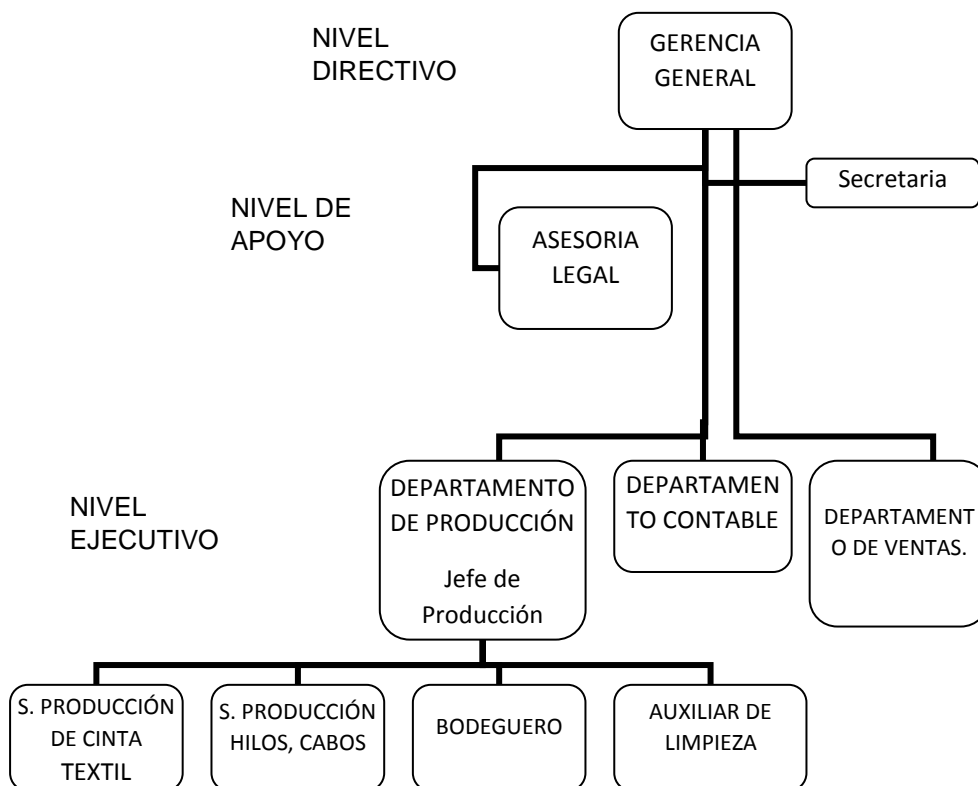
NIVEL DIRECTIVO

GERENCIA GENERAL

Secretaria

NIVEL DE APOYO

ASESORIA LEGAL

NIVEL EJECUTIVO

DEPARTAMENTO DE PRODUCCIÓN

Jefe de Producción

DEPARTAMENTO CONTABLE

DEPARTAMENTO DE VENTAS.

S. PRODUCCIÓN DE CINTA TEXTIL

S. PRODUCCIÓN HILOS, CABOS

BODEGUERO

AUXILIAR DE LIMPIEZA